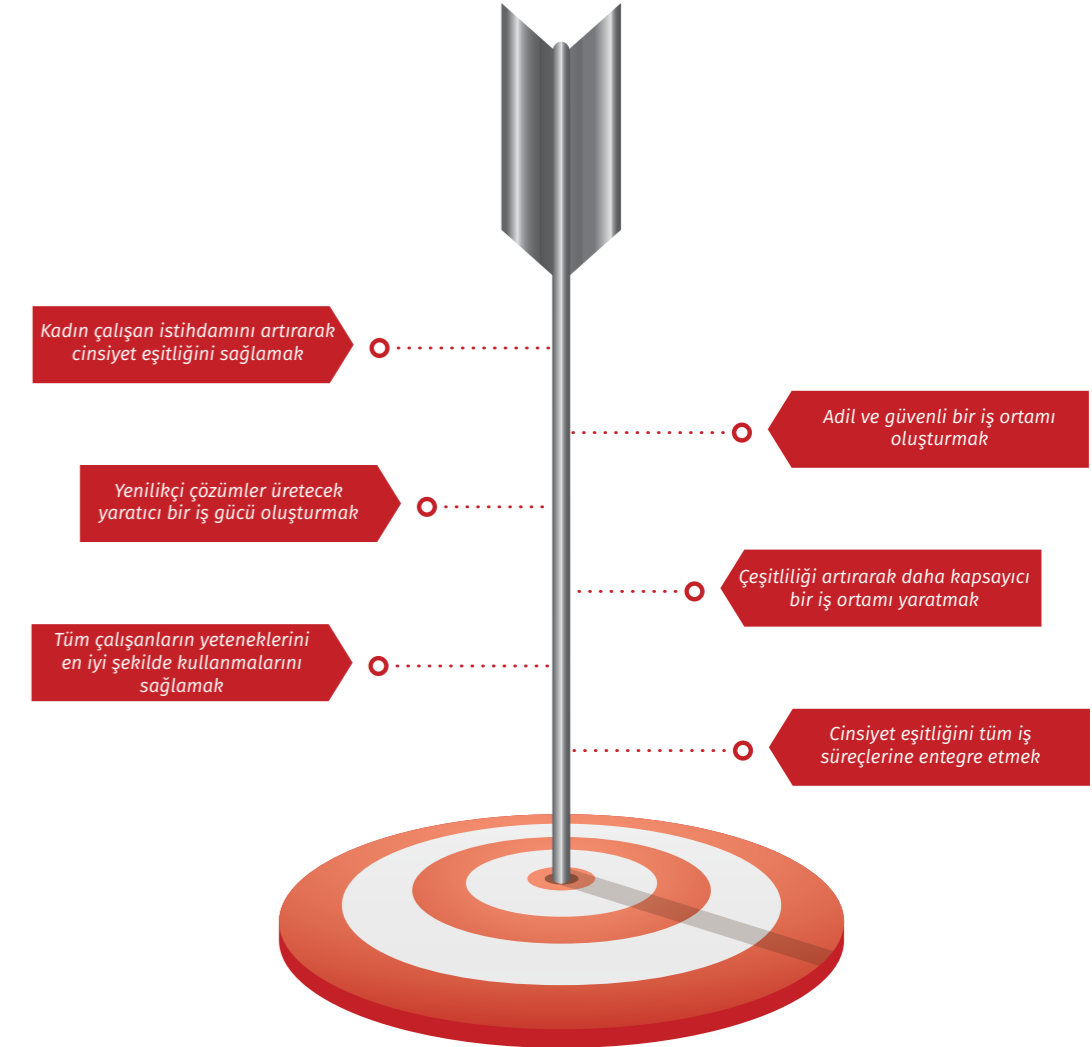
Kadın çalışan istihdamını artırarak cinsiyet eşitliğini sağlamak

Adil ve güvenli bir iş ortamı oluşturmak

Yenilikçi çözümler üretecek yaratıcı bir iş gücü oluşturmak

Çeşitliliği artırarak daha kapsayıcı bir iş ortamı yaratmak

Tüm çalışanların yeteneklerini en iyi şekilde kullanmalarını sağlamak

Cinsiyet eşitliğini tüm iş süreçlerine entegre etmek